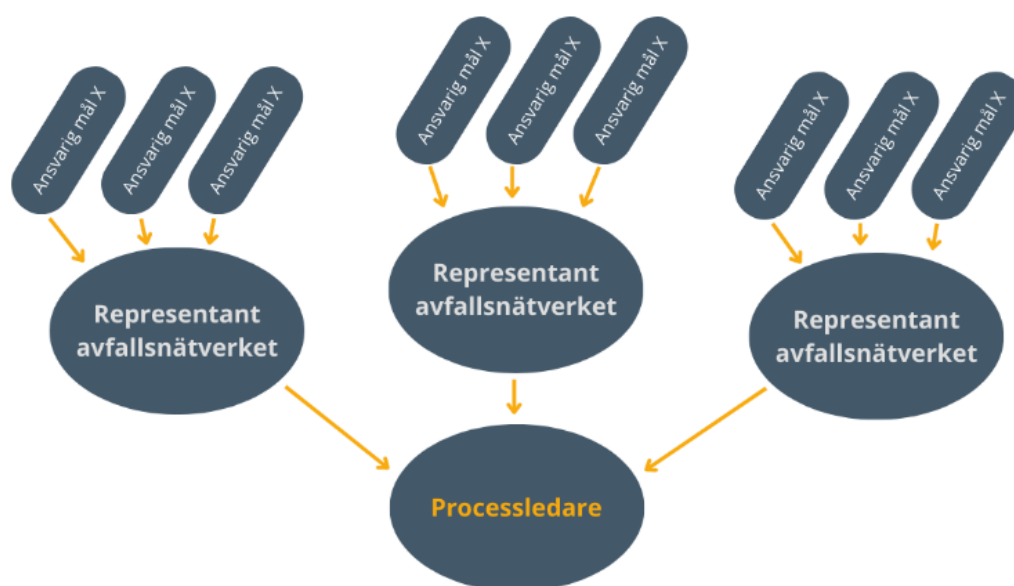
Ansvarig mål X
Ansvarig mål X
Ansvarig mål X

Ansvarig mål X
Ansvarig mål X
Ansvarig mål X

Ansvarig mål X
Ansvarig mål X
Ansvarig mål X

Representant avfallsnätverket

Representant avfallsnätverket

Representant avfallsnätverket

Processledare